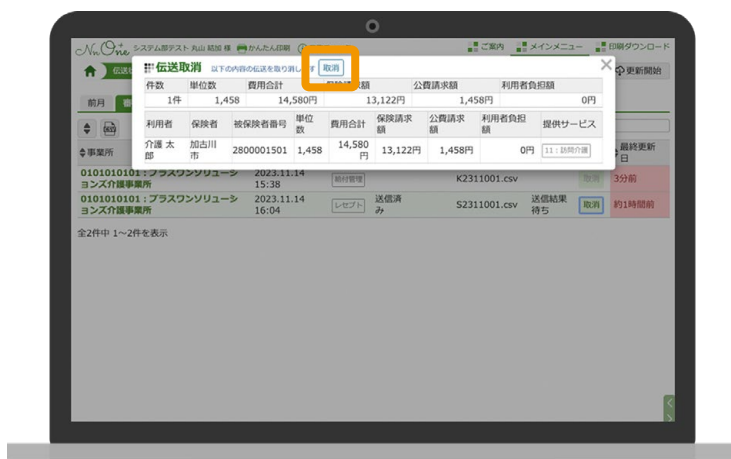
NuOne システム部テスト 丸山 結加 様 かんたん印刷 ご案内 メインメニュー 印刷ダウンロード

伝送取消 以下の内容の伝送を取り消しま 取消

| 件数 | 単位数 | 費用合計 | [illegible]額 | 公費請求額 | 利用者負担額 |
|---|---|---|---|---|---|
| 1件 | 1,458 | 14,580円 | 13,122円 | 1,458円 | 0円 |

| 利用者 | 保険者 | 被保険者番号 | 単位数 | 費用合計 | 保険請求額 | 公費請求額 | 利用者負担額 | 提供サービス |
|---|---|---|---|---|---|---|---|---|
| 介護 太郎 | 加古川市 | 2800001501 | 1,458 | 14,580円 | 13,122円 | 1,458円 | 0円 | 11：訪問介護 |

伝送 更新開始

前月

事業所 最終更新日

0101010101：プラスワンソリューションズ介護事業所 2023.11.14 15:38 給付管理 K2311001.csv 取消 3分前

0101010101：プラスワンソリューションズ介護事業所 2023.11.14 16:04 レセプト 送信済み S2311001.csv 送信結果待ち 取消 約1時間前

全2件中 1～2件を表示